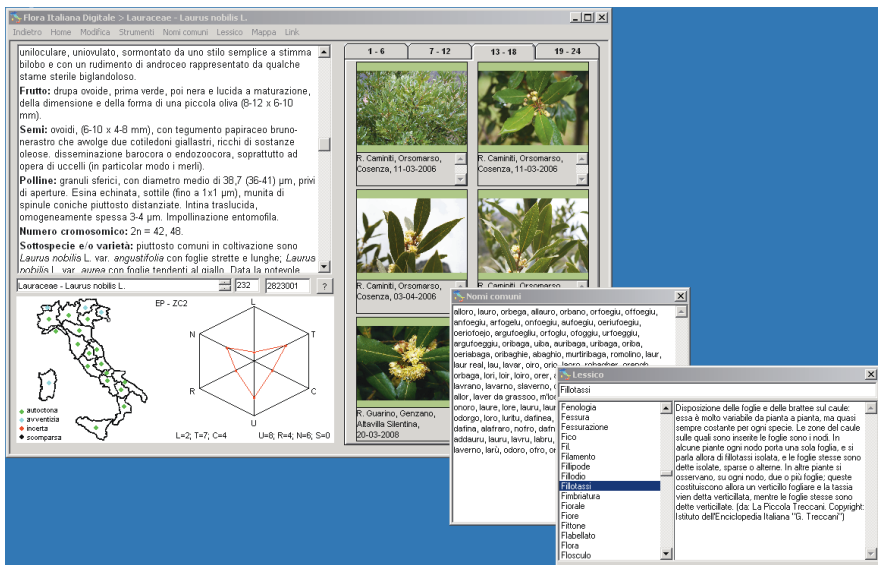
Flora Italiana Digitale > Lauraceae - Laurus nobilis L.

Indietro Home Modifica Strumenti Nomi comuni Lessico Mappa Link

uniloculare, uniovulato, sormontato da uno stilo semplice a stimma bilobo e con un rudimento di androceo rappresentato da qualche stame sterile biglandoloso.

**Frutto:** drupa ovoide, prima verde, poi nera e lucida a maturazione, della dimensione e della forma di una piccola oliva (8-12 x 6-10 mm).

**Semi:** ovoidi, (6-10 x 4-8 mm), con tegumento papiraceo bruno-nerastro che avvolge due cotiledoni giallastri, ricchi di sostanze oleose. disseminazione barocora o endozoocora, soprattutto ad opera di uccelli (in particolar modo i merli).

**Polline:** granuli sferici, con diametro medio di 38,7 (36-41) µm, privi di aperture. Esina echinata, sottile (fino a 1x1 µm), munita di spinule coniche piuttosto distanziate. Intina traslucida, omogeneamente spessa 3-4 µm. Impollinazione entomofila.

**Numero cromosomico:** 2n = 42, 48.

**Sottospecie e/o varietà:** piuttosto comuni in coltivazione sono *Laurus nobilis* L. var. *angustifolia* con foglie strette e lunghe; *Laurus nobilis* L. var. *aurea* con foglie tendenti al giallo. Data la notevole

Lauraceae - Laurus nobilis L. 232 2823001 ?

EP - ZC2

L T C U R N

autoctona
avventizia
incerta
scomparsa

L=2; T=7; C=4 U=8; R=4; N=6; S=0

1 - 6 7 - 12 13 - 18 19 - 24

R. Caminiti, Orsomarso, Cosenza, 11-03-2006

R. Caminiti, Orsomarso, Cosenza, 11-03-2006

R. Caminiti, Orsomarso, Cosenza, 03-04-2006

R. Caminiti, Orsomarso,

R. Guarino, Genzano, Altavilla Silentina, 20-03-2008

Nomi comuni

alloro, lauro, orbega, allauro, orbano, orfoegiu, offoegiu, anfoegiu, arfoegiu, onfoegiu, aufoegiu, oeriufoegiu, oeriofoejo, argufoegiu, orfoglu, ofoggiu, urfoeggiu, argufoeggiu, oribaga, uiba, auribaga, uribaga, oriba, oeriabaga, oribaghie, abaghio, murtirbaga, romolino, laur, laur real, lau, lavar, oiro, orio, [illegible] orbaga, lori, loir, loiro, orer, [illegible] allor, laver da grassoo, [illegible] lavrano, lavarno, slaverno, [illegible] onoro, laure, lore, lauru, laur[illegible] odorgo, loro, lurito, dafinea, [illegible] datina, alafraro, nofro, dafn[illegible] addauru, lauru, lavru, labru, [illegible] laverno, larù, odoro, ofro, or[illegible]

Lessico

Fillotassi

Fenologia
Fessura
Fessurazione
Fico
Fil.
Filamento
Fillipode
Fillodio
Fillotassi
Fimbriatura
Fiorale
Fiore
Fittone
Flabellato
Flora
Flosculo

Disposizione delle foglie e delle brattee sul caule: essa è molto variabile da pianta a pianta, ma quasi sempre costante per ogni specie. Le zone del caule sulle quali sono inserite le foglie sono i nodi. In alcune piante ogni nodo porta una sola foglia, e si parla allora di fillotassi isolata, e le foglie stesse sono dette isolate, sparse o alterne. In altre piante si osservano, su ogni nodo, due o più foglie; queste costituiscono allora un verticillo fogliare e la tassia vien detta verticillata, mentre le foglie stesse sono dette verticillate. (da: La Piccola Treccani. Copyright: Istituto dell'Enciclopedia Italiana "G. Treccani")